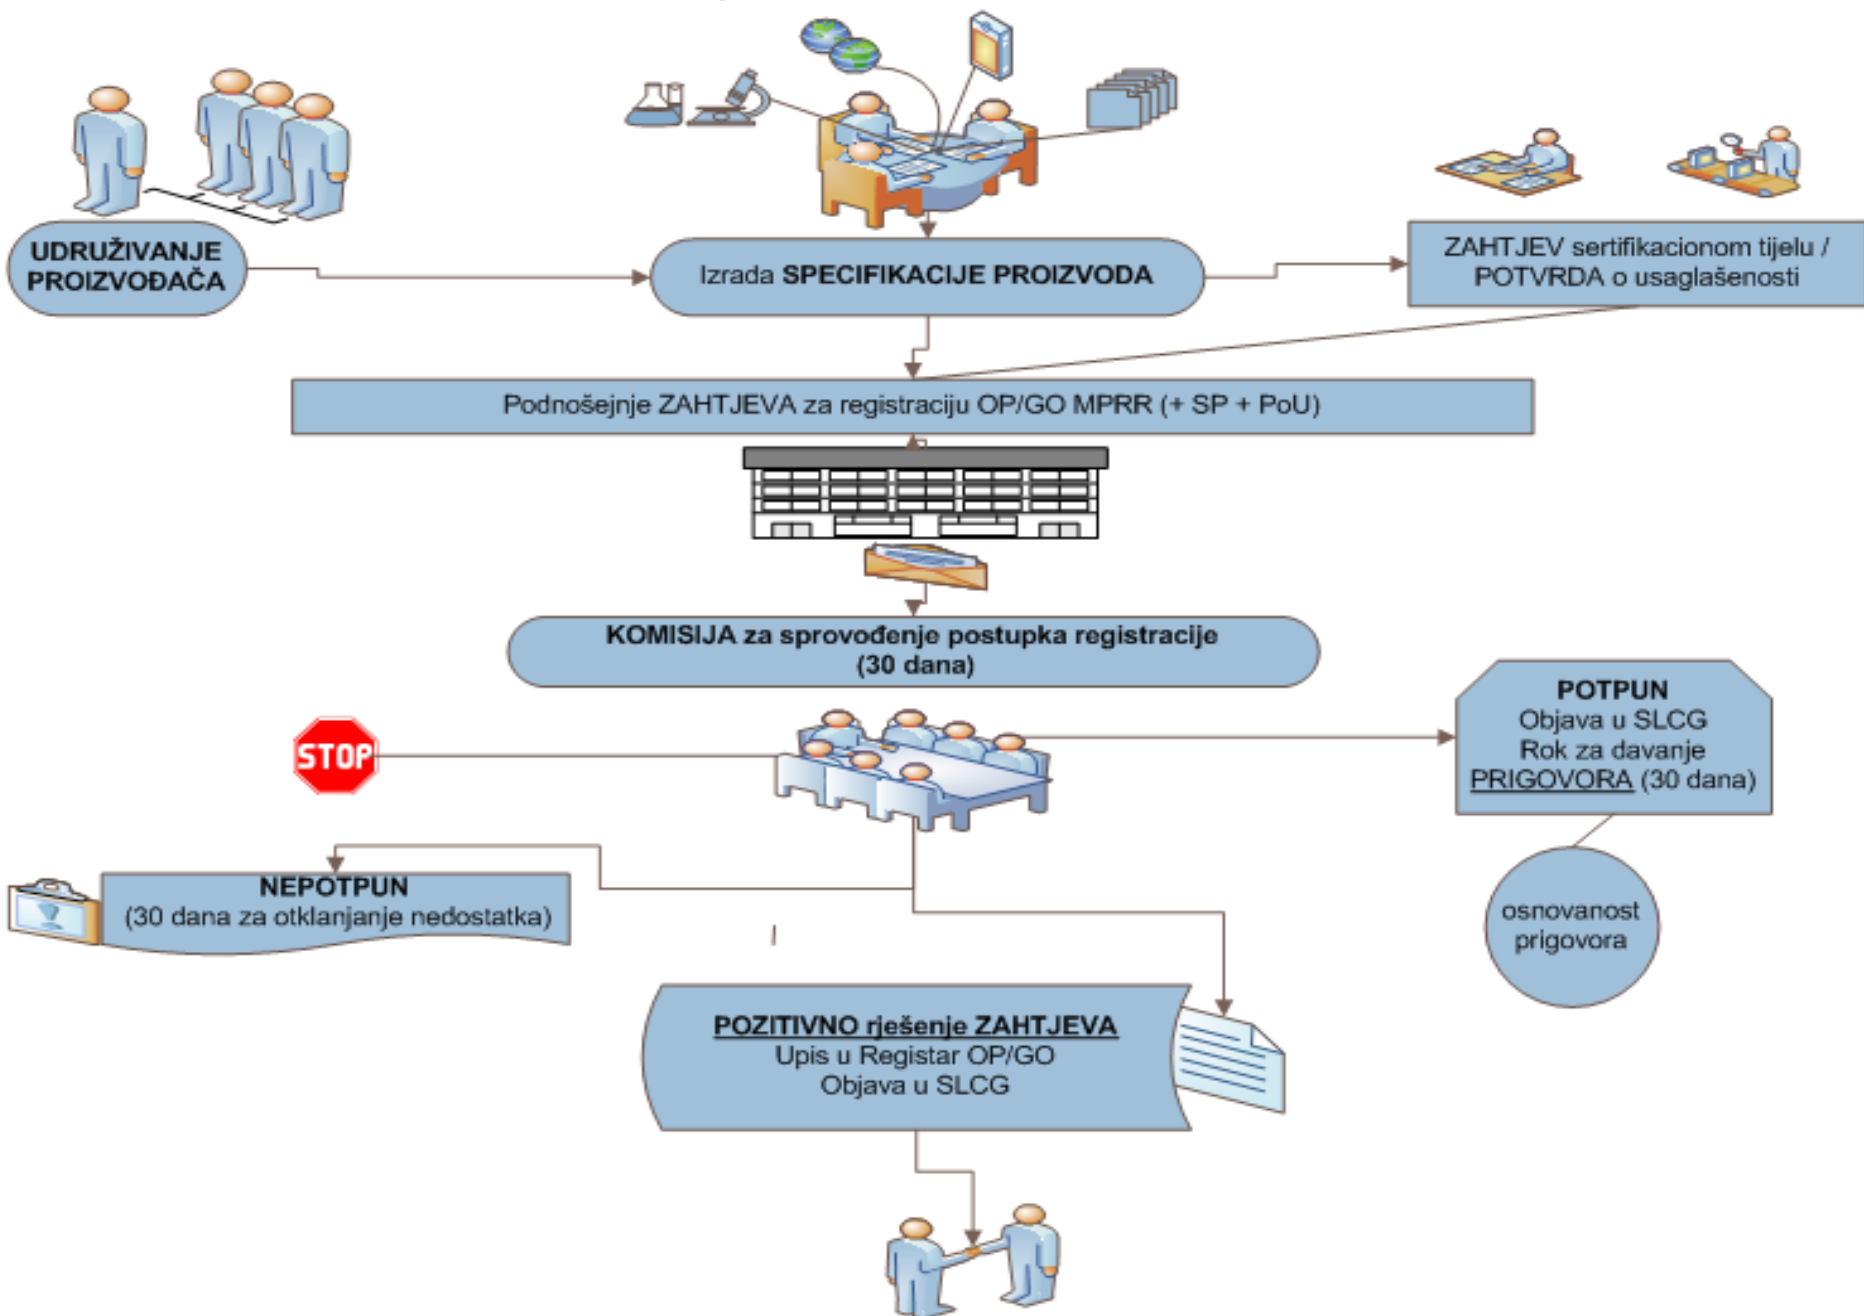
UDRUŽIVANJE PROIZVOĐAČA

Izrada **SPECIFIKACIJE PROIZVODA**

ZAHTJEV sertifikacionom tijelu / POTVRDA o usaglašenosti

Podnošejnje ZAHTJEVA za registraciju OP/GO MPRR (+ SP + PoU)

KOMISIJA za sprovođenje postupka registracije (30 dana)

STOP

POTPUN
Objava u SLCG
Rok za davanje
PRIGOVORA (30 dana)

osnovanost prigovora

NEPOTPUN
(30 dana za otklanjanje nedostatka)

POZITIVNO rješenje ZAHTJEVA
Upis u Registar OP/GO
Objava u SLCG